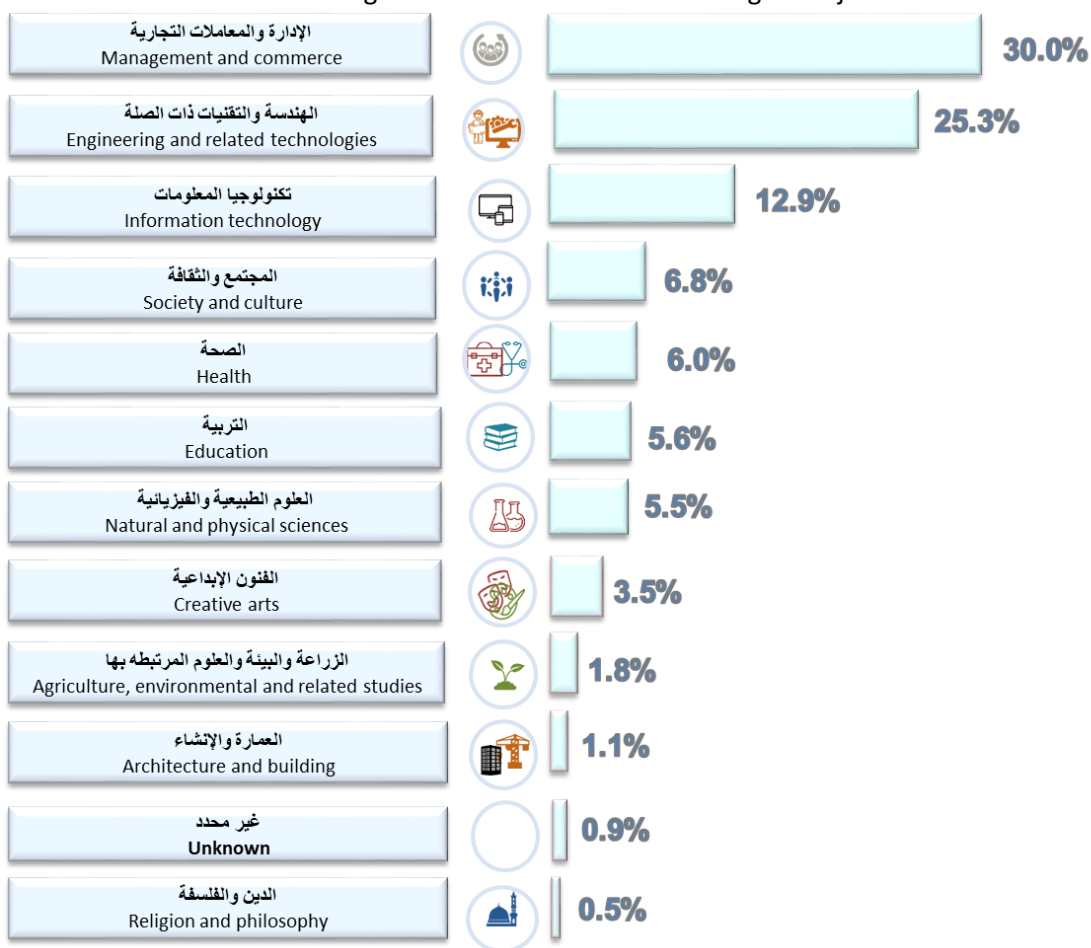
الإدارة والمعاملات التجارية
Management and commerce
30.0%

الهندسة والتقنيات ذات الصلة
Engineering and related technologies
25.3%

تكنولوجيا المعلومات
Information technology
12.9%

المجتمع والثقافة
Society and culture
6.8%

الصحة
Health
6.0%

التربية
Education
5.6%

العلوم الطبيعية والفيزيائية
Natural and physical sciences
5.5%

الفنون الإبداعية
Creative arts
3.5%

الزراعة والبيئة والعلوم المرتبطه بها
Agriculture, environmental and related studies
1.8%

العمارة والإنشاء
Architecture and building
1.1%

غير محدد
Unknown
0.9%

الدين والفلسفة
Religion and philosophy
0.5%